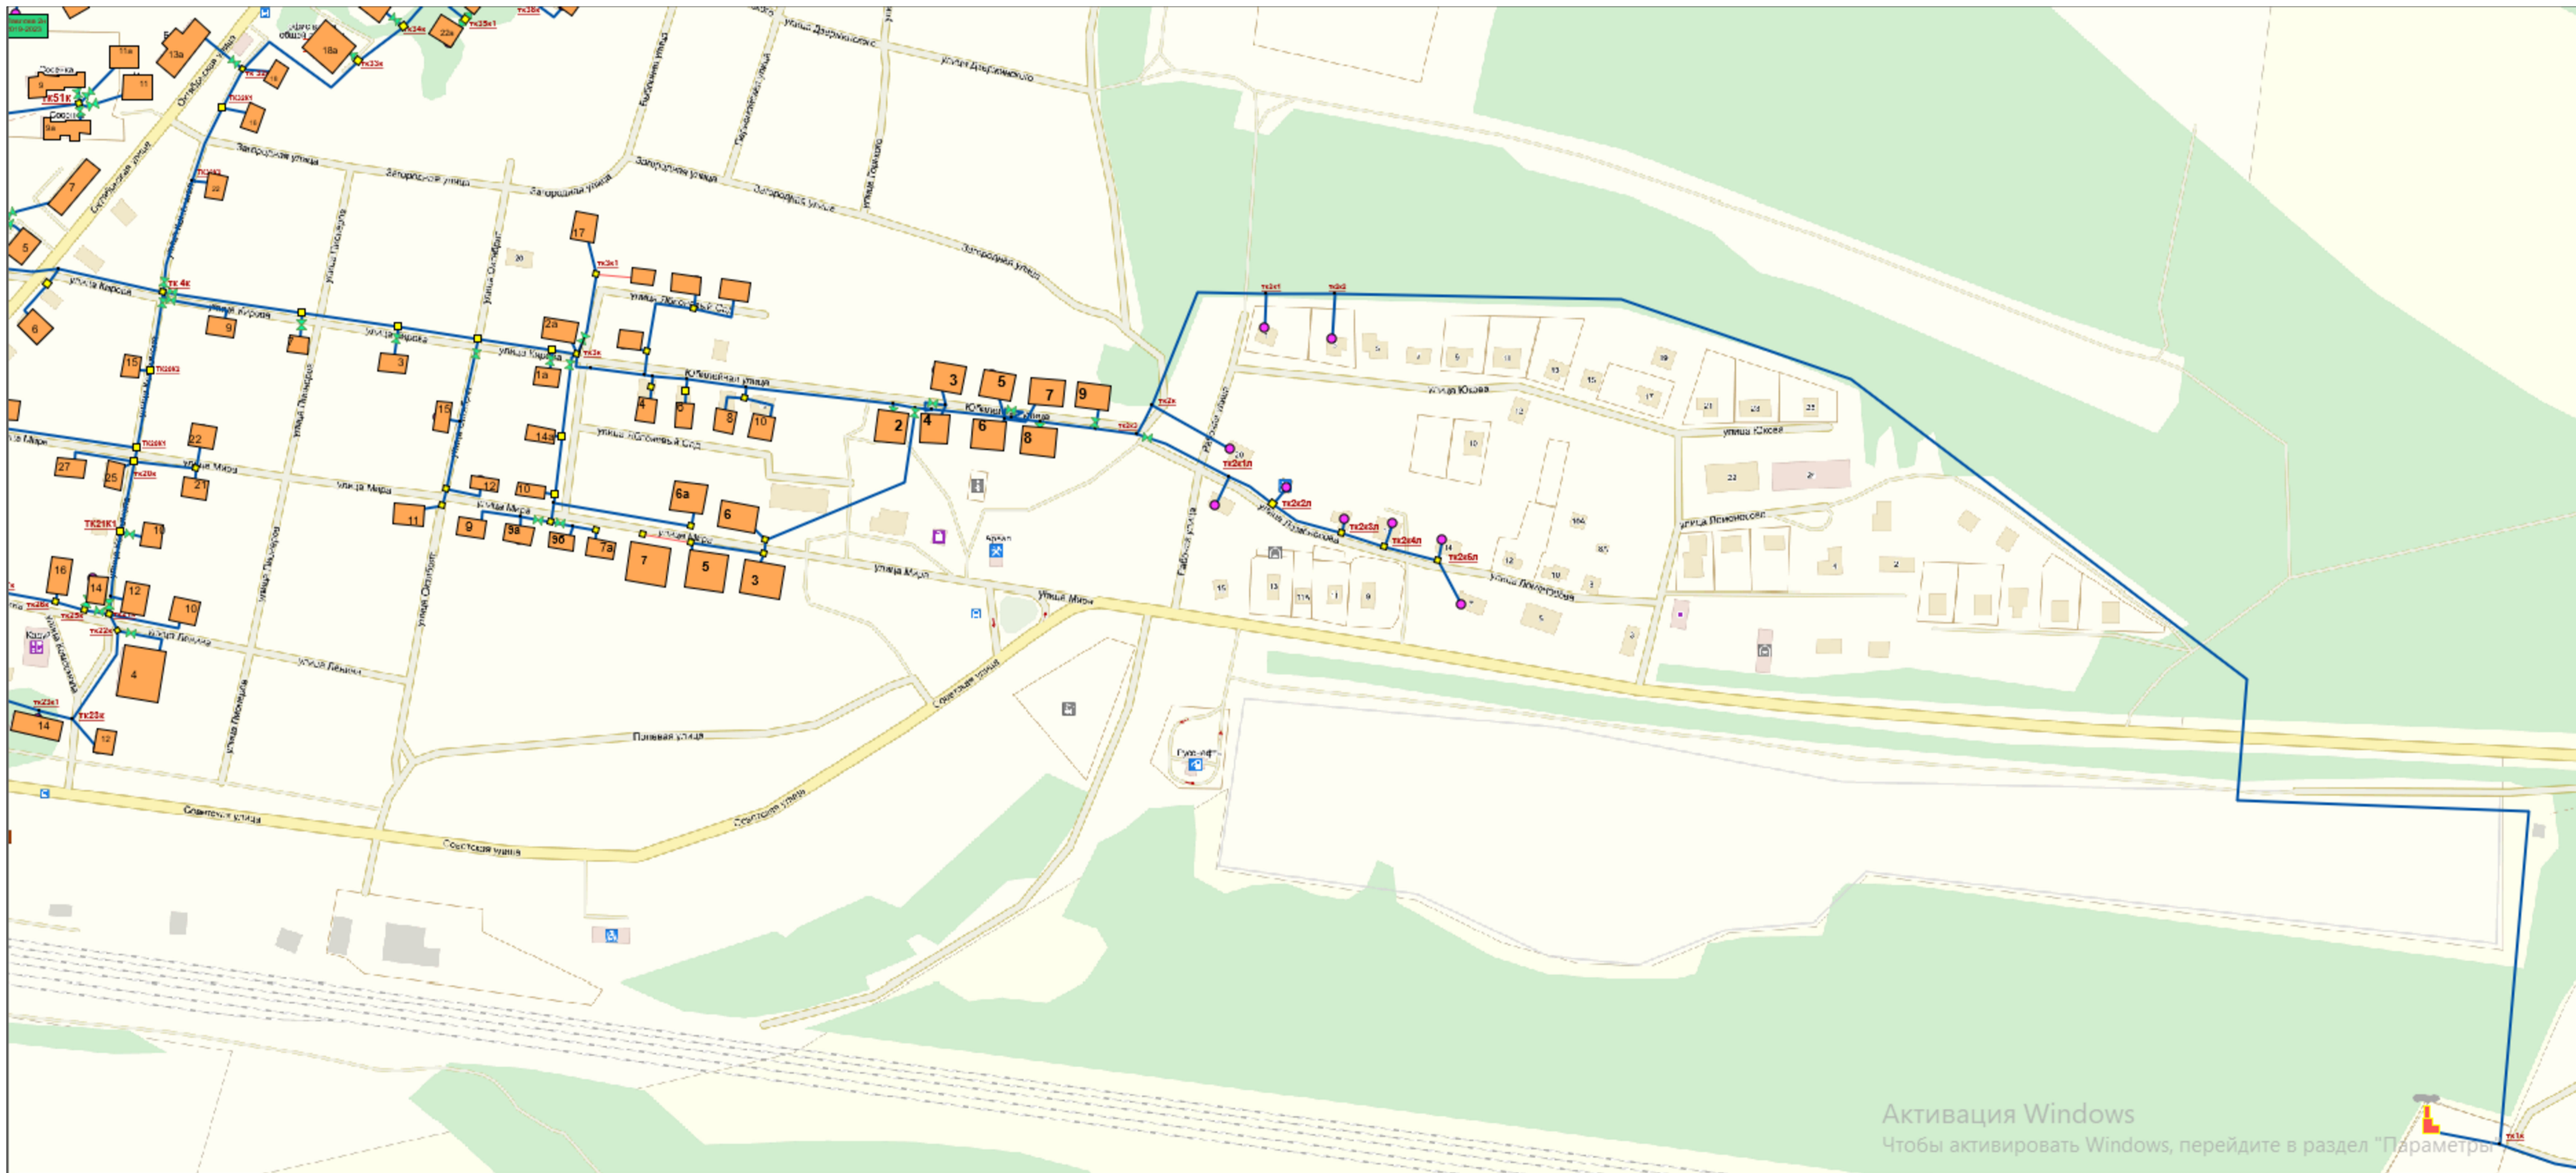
13а
18а
22а
тк25к1
тк24к
тк23к
11а
11
9
тк51к
7
5
6
улица Дзержинского
улица Дзержинского
Запорожская улица
Запорожская улица
Запорожская улица
Запорожская улица
Запорожская улица
Октябрьская улица
Октябрьская улица
тк 4к
улица Карла
улица Кирова
9
15
3
17
тк3к1
2а
1а
тк2к
Юбилейная улица
4
10
14а
15
улица Мира
22
27
25
21
тк20к
ТК21К1
12
10
11
9
58
56
7а
6а
6
7
5
3
3
5
7
9
2
4
6
8
тк2к
тк2к1
тк2к2
улица Юхова
улица Юхова
тк2к1л
тк2к2л
тк2к3л
тк2к4л
тк2к6л
улица Пономарева
улица Пономарева
улица Пономарева
улица Мира
улица Мира
Советская улица
Советская улица
Полевая улица
16
14
12
10
4
14
12
тк23к
улица Ленина
Улица Ленина
Активация Windows
Чтобы активировать Windows, перейдите в раздел "Параметры"